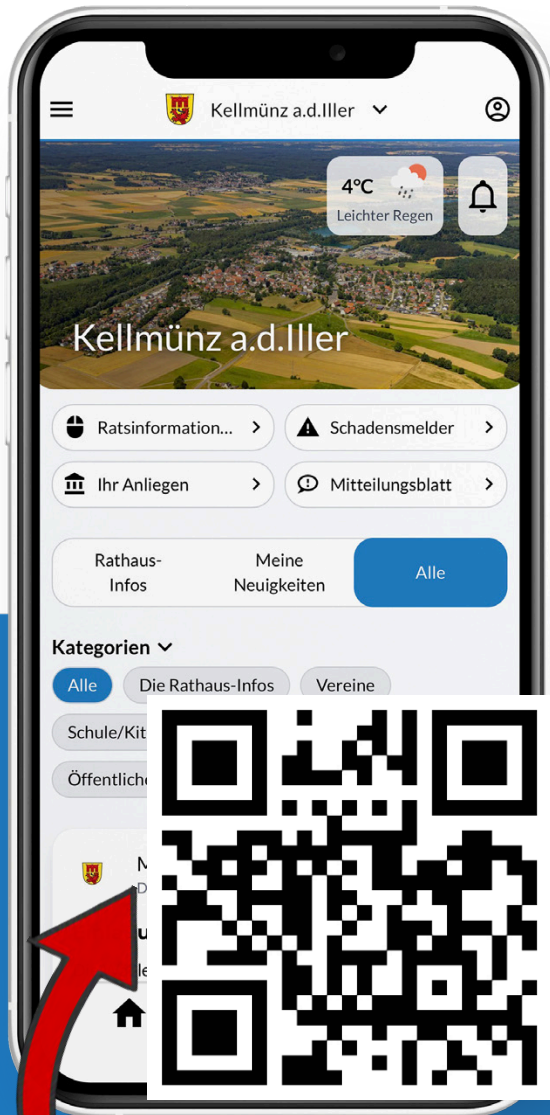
Kellmünz a.d.Iller

4°C
Leichter Regen

Kellmünz a.d.Iller

Ratsinformation...

Schadensmelder

Ihr Anliegen

Mitteilungsblatt

Rathaus-Infos

Meine Neuigkeiten

Alle

Kategorien

Alle

Die Rathaus-Infos

Vereine

Schule/Kit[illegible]

Öffentliche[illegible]

M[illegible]

D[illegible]

u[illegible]

le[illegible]